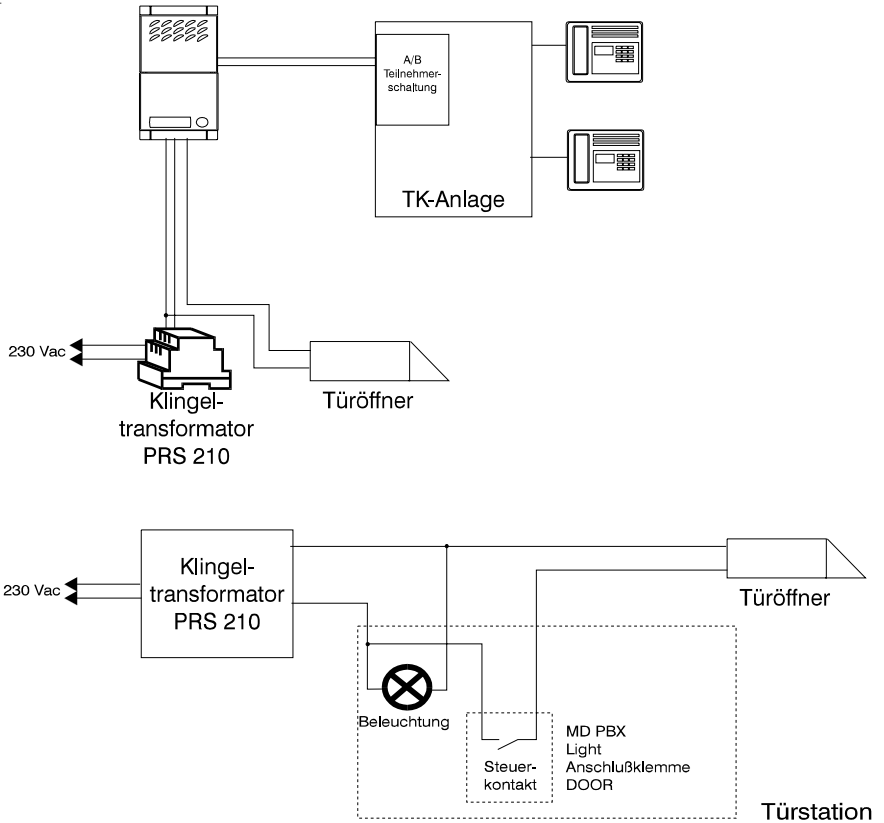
A/B Teilnehmerschaltung

TK-Anlage

230 Vac

Klingeltransformator PRS 210

Türöffner

Klingeltransformator PRS 210

230 Vac

Türöffner

Beleuchtung

Steuerkontakt

MD PBX
Light
Anschlußklemme
DOOR

Türstation